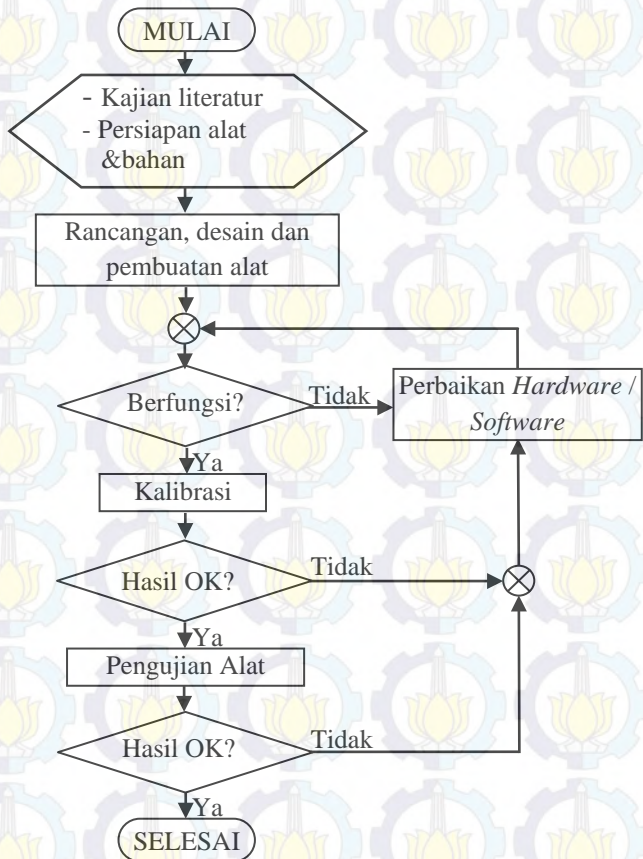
MULAI

- Kajian literatur
- Persiapan alat &bahan

Rancangan, desain dan pembuatan alat

Berfungsi?

Tidak

Perbaikan *Hardware* / *Software*

Ya

Kalibrasi

Hasil OK?

Tidak

Ya

Pengujian Alat

Hasil OK?

Tidak

Ya

SELESAI